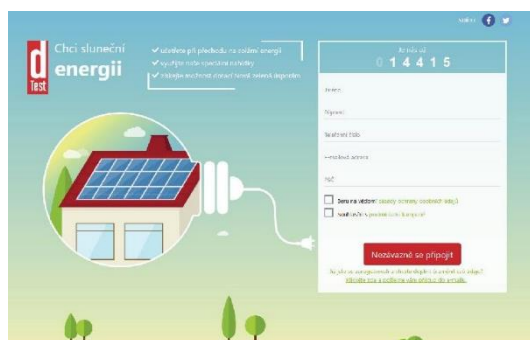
sdílet

d test

Chci sluneční energii

✓ ušetřete při předražení na solární energii
✓ využijte naše výjimečné nabídky
✓ získejte nezávazné nabídky firem dodavatelů

Je nás už
0 1 4 4 1 5

Jméno

Příjmení

Telefonní číslo

E-mailová adresa

PSČ

Beru na vědomí zásady ochrany osobních údajů

Souhlasím s podmínkami kampaně

Nezávazně se připojit

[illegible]